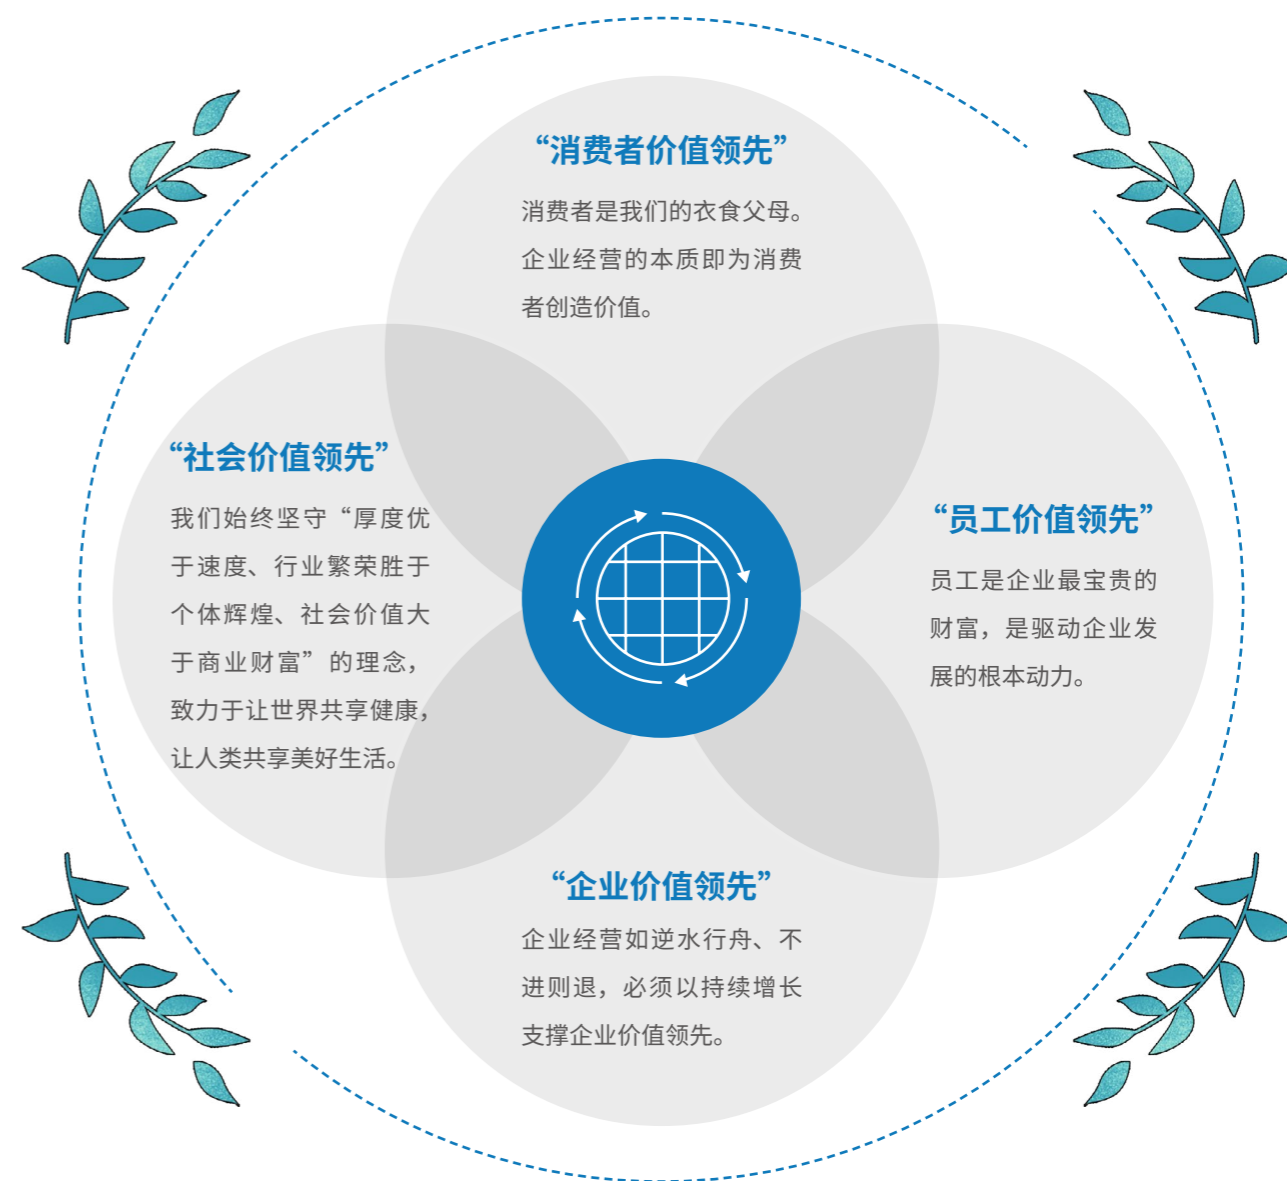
“消费者价值领先”

消费者是我们的衣食父母。企业经营的本质即为消费者创造价值。

“社会价值领先”

我们始终坚守“厚度优于速度、行业繁荣胜于个体辉煌、社会价值大于商业财富”的理念，致力于让世界共享健康，让人类共享美好生活。

“员工价值领先”

员工是企业最宝贵的财富，是驱动企业发展的根本动力。

“企业价值领先”

企业经营如逆水行舟、不进则退，必须以持续增长支撑企业价值领先。